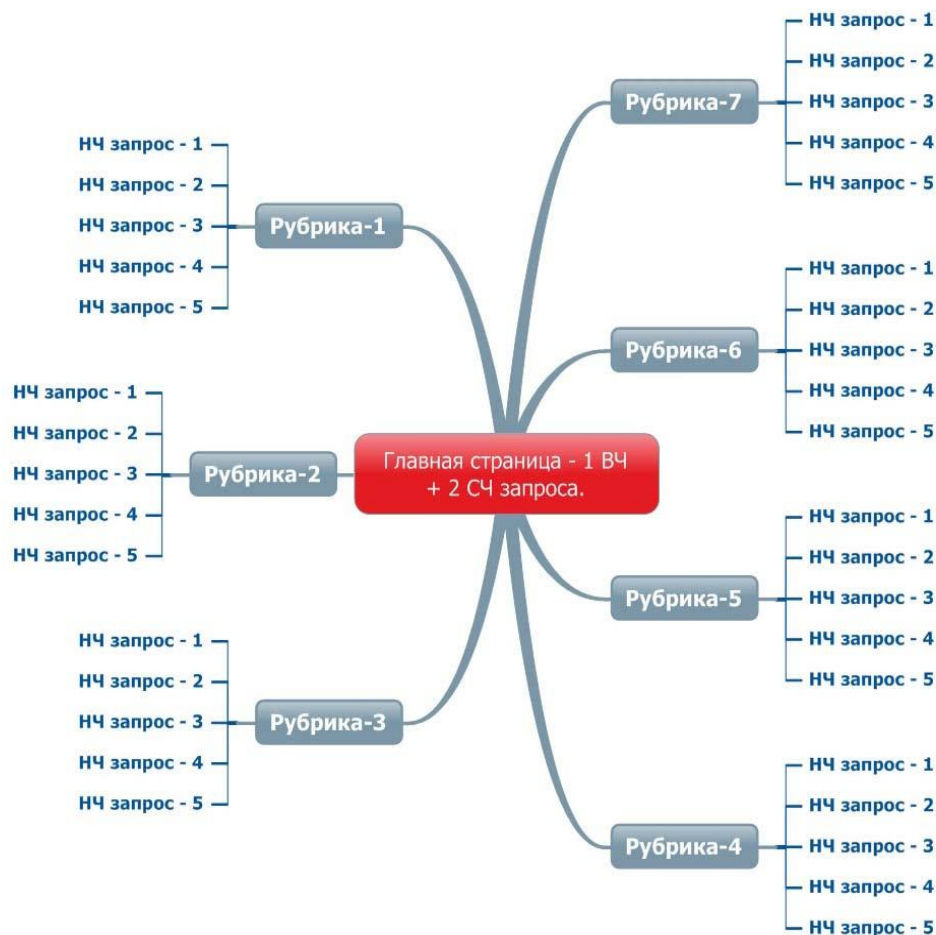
Главная страница - 1 ВЧ + 2 СЧ запроса.

Рубрика-1
НЧ запрос - 1
НЧ запрос - 2
НЧ запрос - 3
НЧ запрос - 4
НЧ запрос - 5

Рубрика-2
НЧ запрос - 1
НЧ запрос - 2
НЧ запрос - 3
НЧ запрос - 4
НЧ запрос - 5

Рубрика-3
НЧ запрос - 1
НЧ запрос - 2
НЧ запрос - 3
НЧ запрос - 4
НЧ запрос - 5

Рубрика-7
НЧ запрос - 1
НЧ запрос - 2
НЧ запрос - 3
НЧ запрос - 4
НЧ запрос - 5

Рубрика-6
НЧ запрос - 1
НЧ запрос - 2
НЧ запрос - 3
НЧ запрос - 4
НЧ запрос - 5

Рубрика-5
НЧ запрос - 1
НЧ запрос - 2
НЧ запрос - 3
НЧ запрос - 4
НЧ запрос - 5

Рубрика-4
НЧ запрос - 1
НЧ запрос - 2
НЧ запрос - 3
НЧ запрос - 4
НЧ запрос - 5